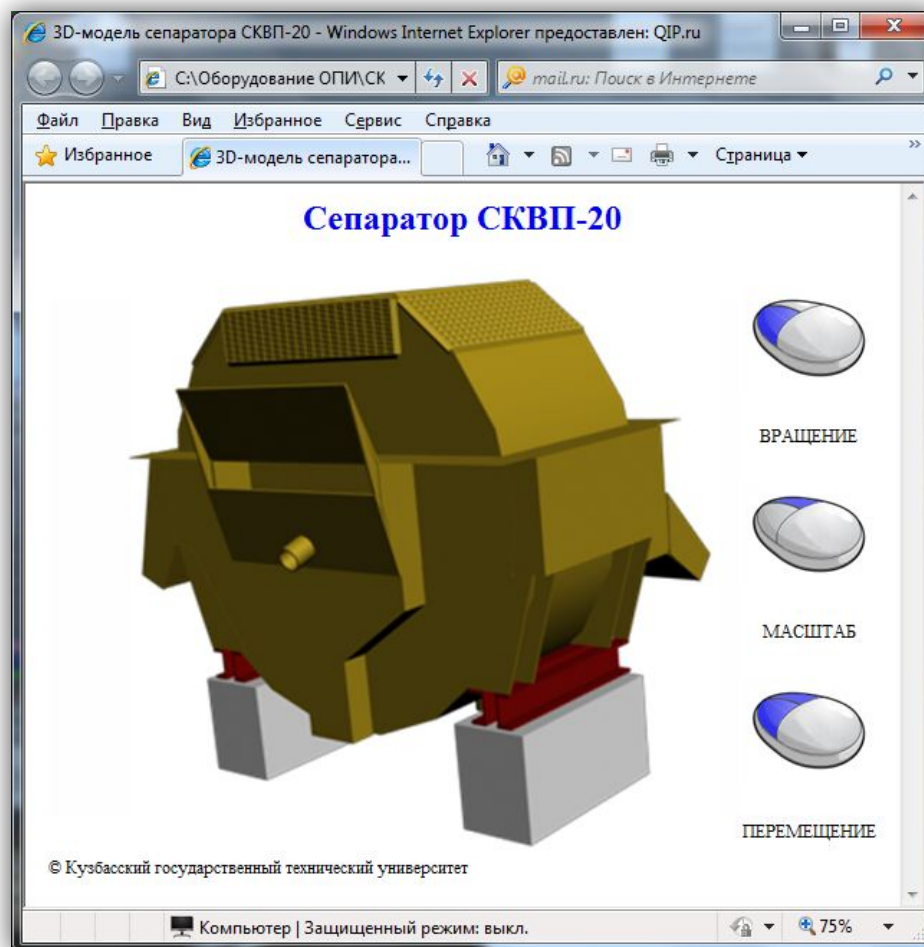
3D-модель сепаратора СКВП-20 - Windows Internet Explorer предоставлен: QIP.ru

C:\Оборудование ОПИ\СК

mail.ru: Поиск в Интернете

Файл Правка Вид Избранное Сервис Справка

Избранное

3D-модель сепаратора...

Страница

Сепаратор СКВП-20

ВРАЩЕНИЕ

МАСШТАБ

ПЕРЕМЕЩЕНИЕ

© Кузбасский государственный технический университет

Компьютер | Защищенный режим: выкл.

75%